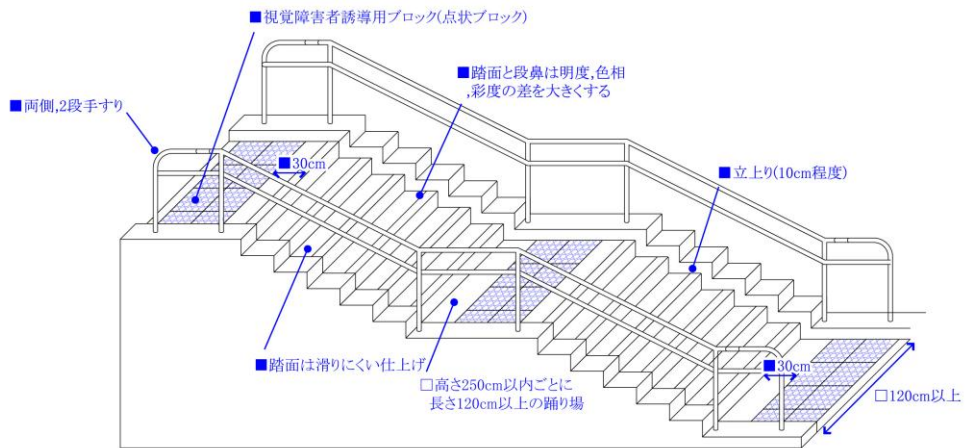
■視覚障害者誘導用ブロック(点状ブロック)

■両側,2段手すり

■踏面と段鼻は明度,色相,彩度の差を大きくする

■30cm

■立上り(10cm程度)

■踏面は滑りにくい仕上げ

□高さ250cm以内ごとに長さ120cm以上の踊り場

■30cm

□120cm以上